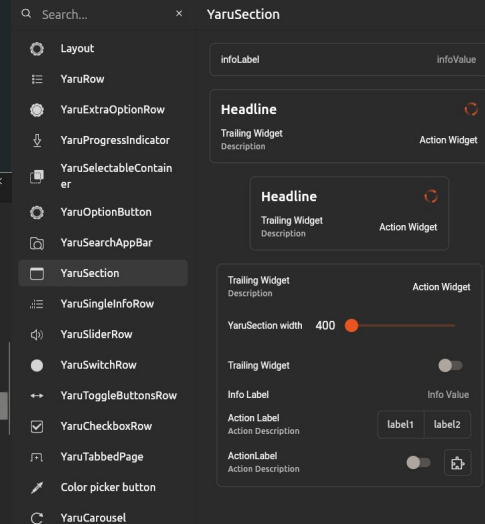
Search...
×
YaruSection
Layout
YaruRow
YaruExtraOptionRow
YaruProgressIndicator
YaruSelectableContainer
YaruOptionButton
YaruSearchAppBar
YaruSection
YaruSingleInfoRow
YaruSliderRow
YaruSwitchRow
YaruToggleButtonsRow
YaruCheckboxRow
YaruTabbedPage
Color picker button
YaruCarousel

infoLabel
infoValue

Headline
Trailing Widget
Description
Action Widget

Headline
Trailing Widget
Description
Action Widget

Trailing Widget
Description
Action Widget
YaruSection width 400
Trailing Widget
Info Label
Info Value
Action Label
Action Description
label1
label2
ActionLabel
Action Description